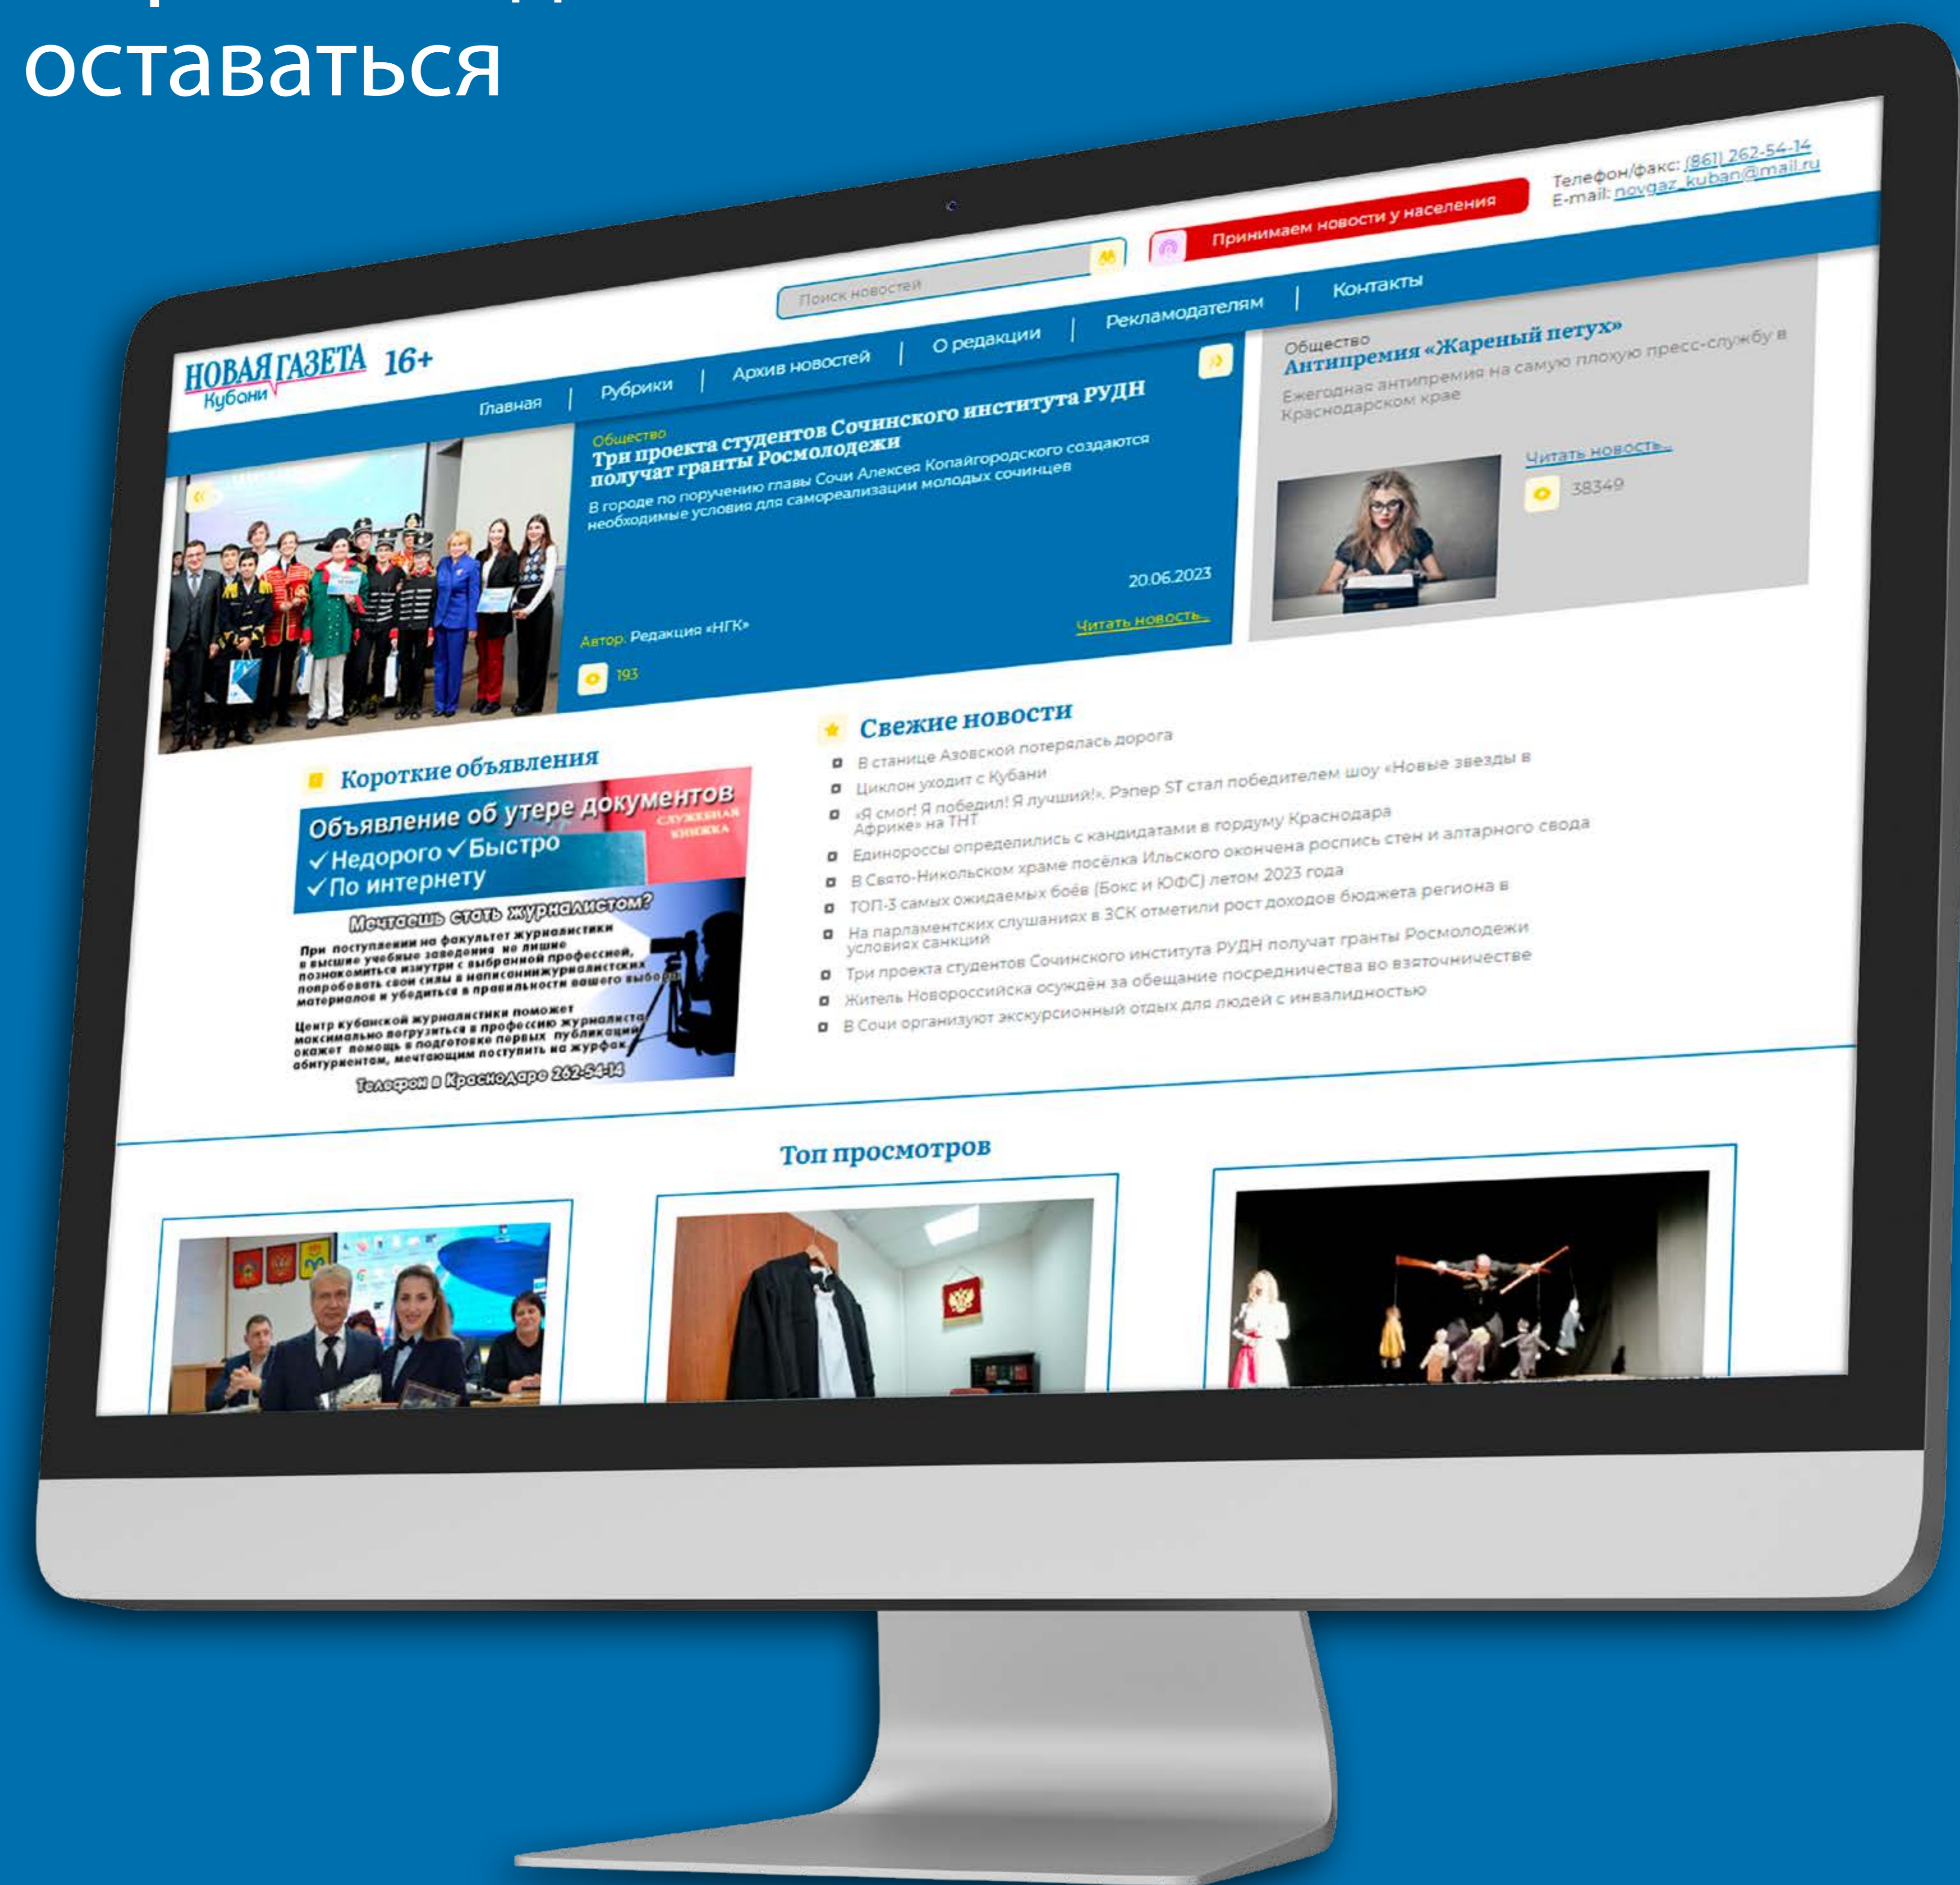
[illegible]
оставаться

Телефон/факс: (861) 262-54-14
E-mail: novgaz_kuban@mail.ru

Поиск новостей

Принимаем новости у населения

НОВАЯ ГАЗЕТА Кубани 16+

Главная | Рубрики | Архив новостей | О редакции | Рекламодателям | Контакты

Общество
Три проекта студентов Сочинского института РУДН получат гранты Росмолодежи
В городе по поручению главы Сочи Алексея Копайгородского создаются необходимые условия для самореализации молодых сочинцев

20.06.2023

Автор: Редакция «НГК»

Читать новость...

193

Общество
Антипремия «Жареный петух»
Ежегодная антипремия на самую плохую пресс-службу в Краснодарском крае

Читать новость...

38349

Свежие новости
В станице Азовской потерялась дорога
Циклон уходит с Кубани
«Я смог! Я победил! Я лучший!». Рэпер ST стал победителем шоу «Новые звезды в Африке» на ТНТ
Единороссы определились с кандидатами в гордуму Краснодара
В Свято-Никольском храме посёлка Ильского окончена роспись стен и алтарного свода
ТОП-3 самых ожидаемых боёв (Бокс и ЮФС) летом 2023 года
На парламентских слушаниях в ЗСК отметили рост доходов бюджета региона в условиях санкций
Три проекта студентов Сочинского института РУДН получат гранты Росмолодежи
Житель Новороссийска осуждён за обещание посредничества во взяточничестве
В Сочи организуют экскурсионный отдых для людей с инвалидностью

Короткие объявления
Объявление об утере документов
СЛУЖЕБНАЯ КНИЖКА
✓Недорого ✓Быстро
✓По интернету
Мечтаешь стать журналистом?
При поступлении на факультет журналистики в высшие учебные заведения не лишне познакомиться изнутри с выбранной профессией, попробовать свои силы в написании журналистских материалов и убедиться в правильности вашего выбора.
Центр кубанской журналистики поможет максимально погрузиться в профессию журналиста, окажет помощь в подготовке первых публикаций абитуриентам, мечтающим поступить на журфак.
Телефон в Краснодаре 262-54-14

Топ просмотров